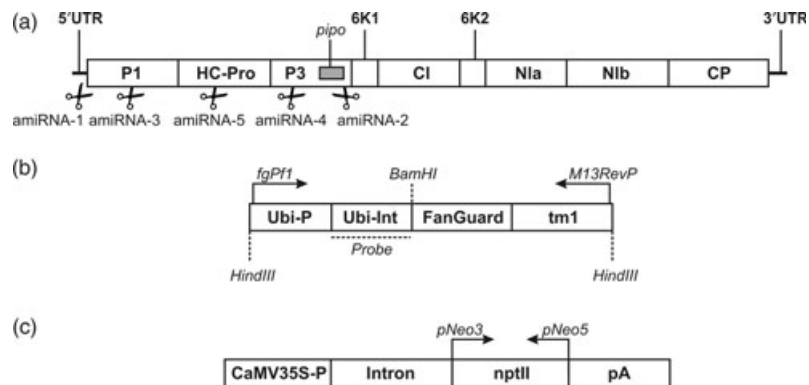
(a)
5′UTR
pipo
6K1
6K2
3′UTR
P1
HC-Pro
P3
CI
NIa
NIb
CP
amiRNA-1
amiRNA-3
amiRNA-5
amiRNA-4
amiRNA-2

(b)
fgPf1
BamHI
M13RevP
Ubi-P
Ubi-Int
FanGuard
tm1
Probe
HindIII
HindIII

(c)
pNeo3
pNeo5
CaMV35S-P
Intron
nptII
pA